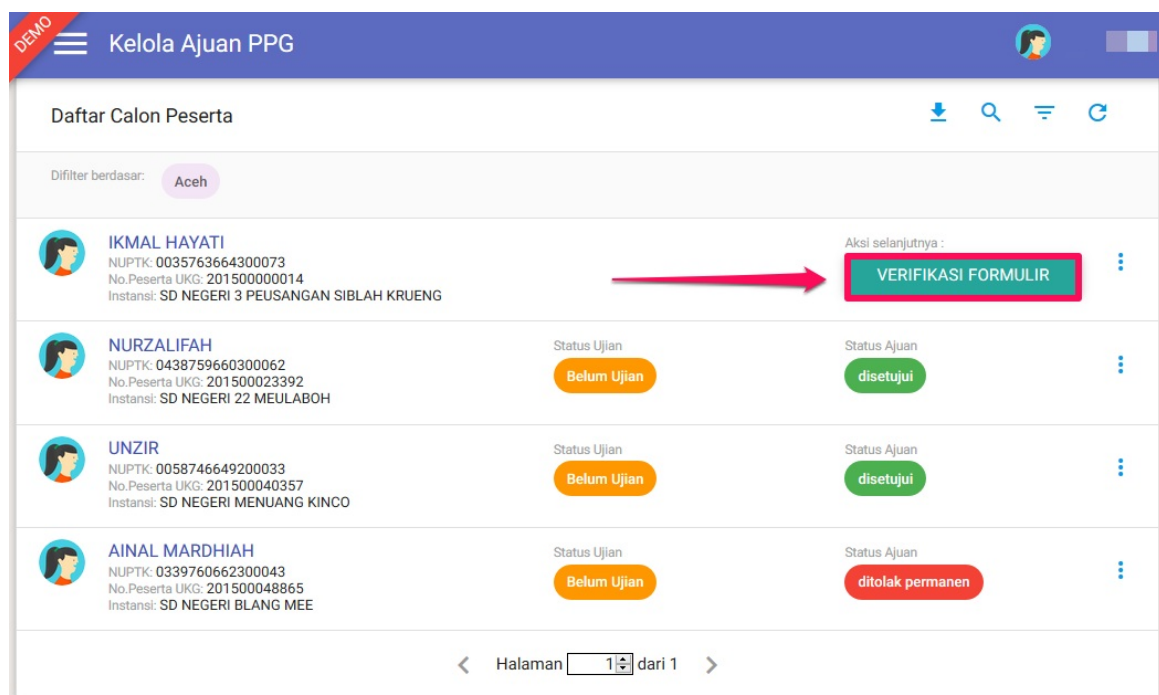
DEMO

Kelola Ajuan PPG

Daftar Calon Peserta

Difilter berdasar: Aceh

IKMAL HAYATI
NUPTK: 0035763664300073
No.Peserta UKG: 201500000014
Instansi: SD NEGERI 3 PEUSANGAN SIBLAH KRUENG

Aksi selanjutnya :
VERIFIKASI FORMULIR

NURZALIFAH
NUPTK: 0438759660300062
No.Peserta UKG: 201500023392
Instansi: SD NEGERI 22 MEULABOH

Status Ujian
Belum Ujian

Status Ajuan
disetujui

UNZIR
NUPTK: 0058746649200033
No.Peserta UKG: 201500040357
Instansi: SD NEGERI MENUANG KINCO

Status Ujian
Belum Ujian

Status Ajuan
disetujui

AINAL MARDHIAH
NUPTK: 0339760662300043
No.Peserta UKG: 201500048865
Instansi: SD NEGERI BLANG MEE

Status Ujian
Belum Ujian

Status Ajuan
ditolak permanen

Halaman 1 dari 1